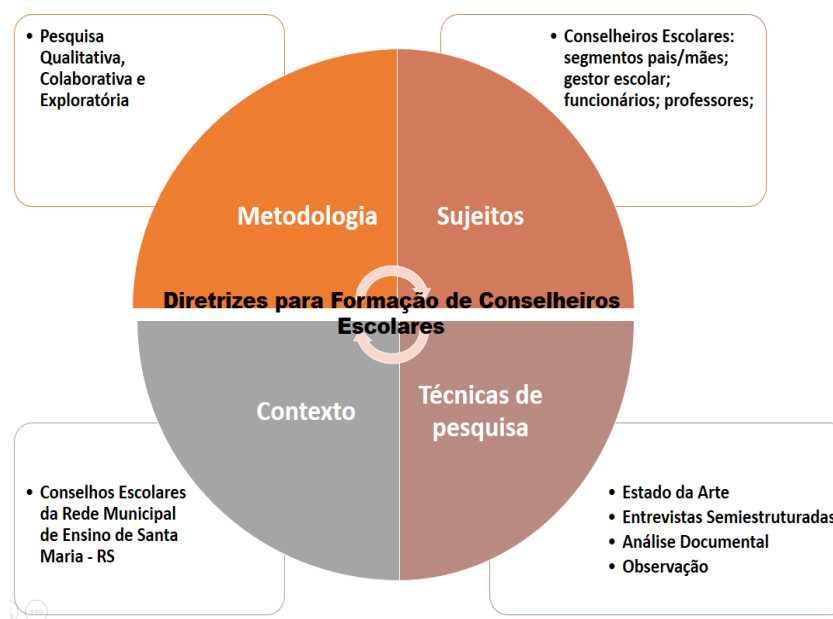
• Pesquisa Qualitativa, Colaborativa e Exploratória

• Conselheiros Escolares: segmentos pais/mães; gestor escolar; funcionários; professores;

Metodologia

Sujeitos

Diretrizes para Formação de Conselheiros Escolares

Contexto

Técnicas de pesquisa

• Conselhos Escolares da Rede Municipal de Ensino de Santa Maria - RS

• Estado da Arte
• Entrevistas Semiestruturadas
• Análise Documental
• Observação